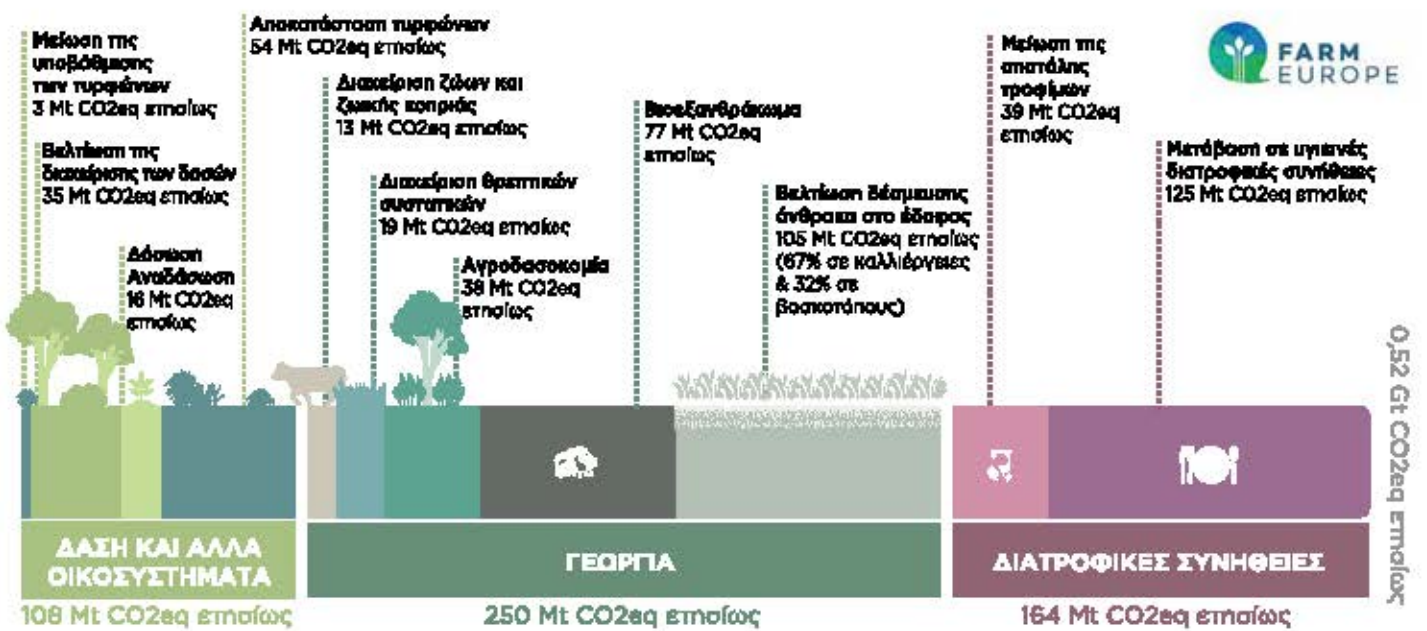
FARM EUROPE

Μείωση της υποβάθμισης των τυρφώνων 3 Mt CO2eq ετησίως

Βελτίωση της διαχείρισης των δασών 35 Mt CO2eq ετησίως

Δάσωση Αναδάσωση 16 Mt CO2eq ετησίως

Αποκατάσταση τυρφώνων 54 Mt CO2eq ετησίως

Διαχείριση ζώων και ζωικής κοπριάς 13 Mt CO2eq ετησίως

Διαχείριση θρεπτικών συστατικών 19 Mt CO2eq ετησίως

Αγροδασοκομία 38 Mt CO2eq ετησίως

Βιοεξανθράκωμα 77 Mt CO2eq ετησίως

Βελτίωση δέσμευσης άνθρακα στο έδαφος 105 Mt CO2eq ετησίως (67% σε καλλιέργειες & 32% σε βοσκοτόπους)

Μείωση της σπατάλης τροφίμων 39 Mt CO2eq ετησίως

Μετάβαση σε υγιεινές διατροφικές συνήθειες 125 Mt CO2eq ετησίως

ΔΑΣΗ ΚΑΙ ΑΛΛΑ ΟΙΚΟΣΥΣΤΗΜΑΤΑ
108 Mt CO2eq ετησίως

ΓΕΩΡΓΙΑ
250 Mt CO2eq ετησίως

ΔΙΑΤΡΟΦΙΚΕΣ ΣΥΝΗΘΕΙΕΣ
164 Mt CO2eq ετησίως

0,52 Gt CO2eq ετησίως